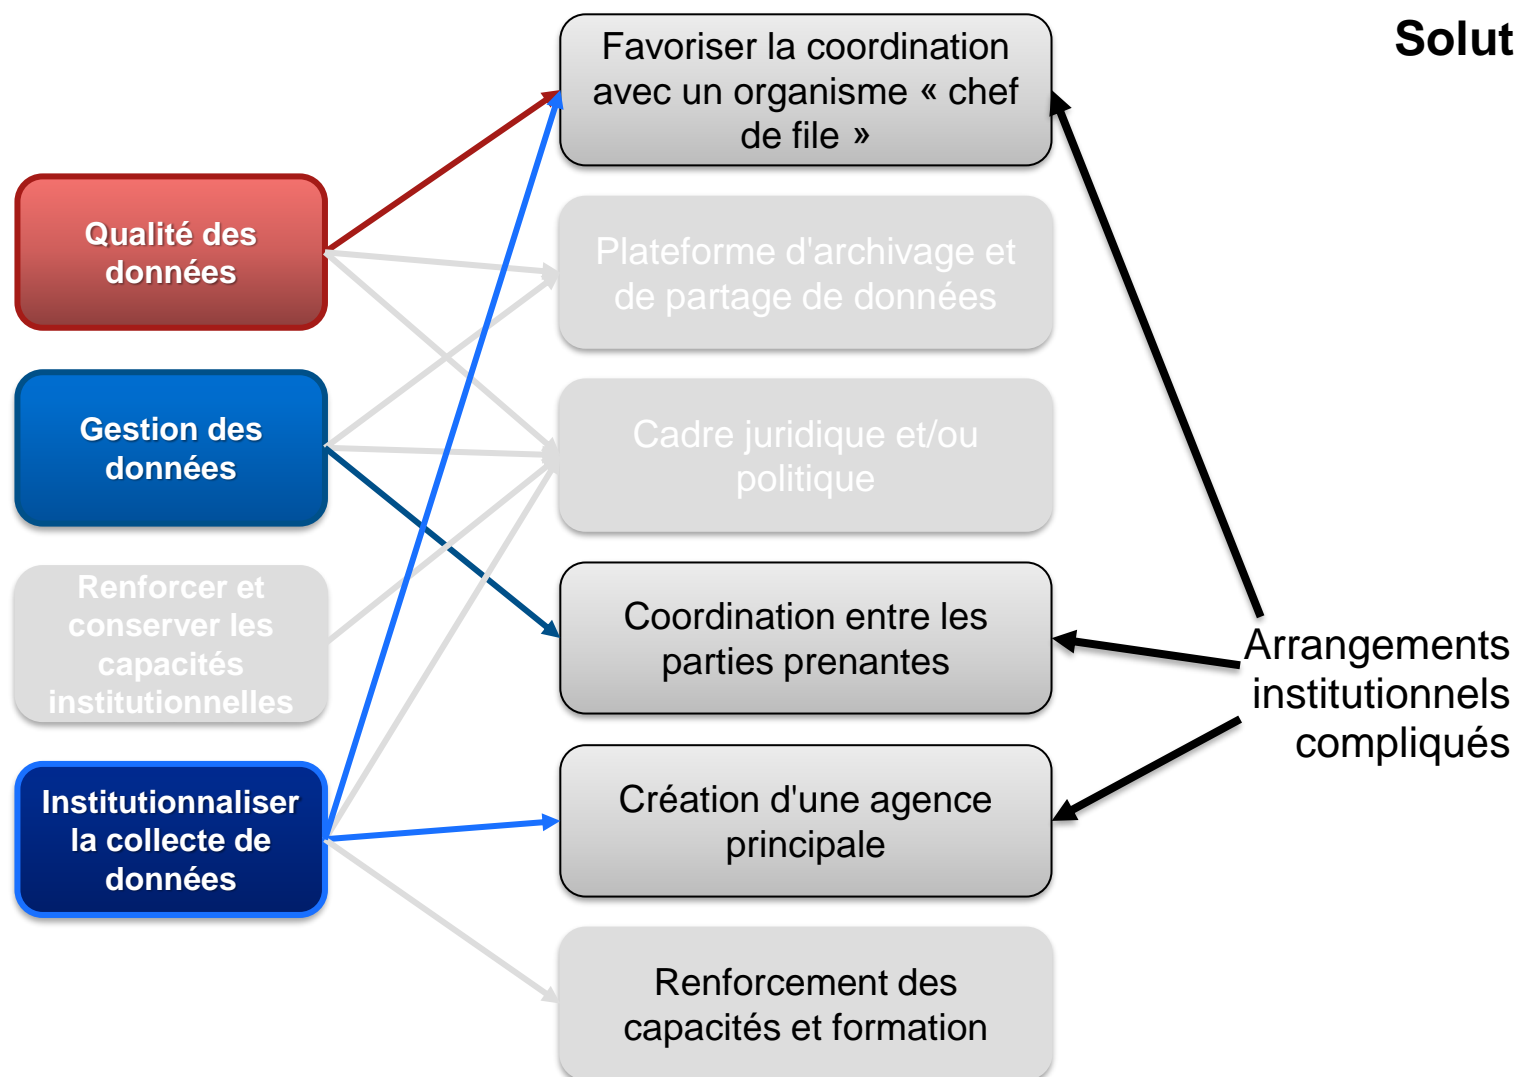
Solut

Qualité des données

Gestion des données

Renforcer et conserver les capacités institutionnelles

Institutionnaliser la collecte de données

Favoriser la coordination avec un organisme « chef de file »

Plateforme d'archivage et de partage de données

Cadre juridique et/ou politique

Coordination entre les parties prenantes

Création d'une agence principale

Renforcement des capacités et formation

Arrangements institutionnels compliqués